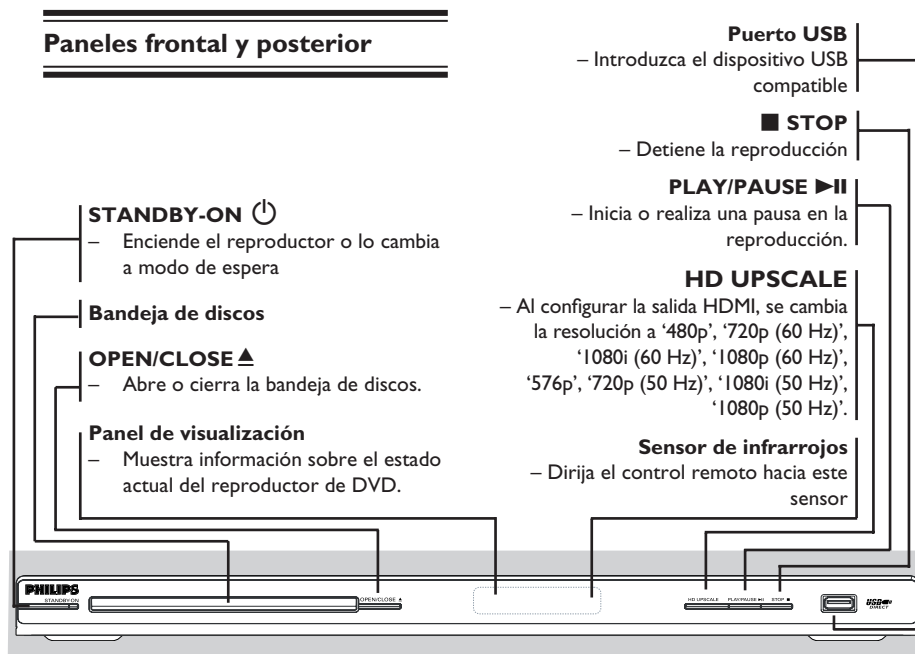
Paneles frontal y posterior

STANDBY-ON ⏻
– Enciende el reproductor o lo cambia a modo de espera

Bandeja de discos

OPEN/CLOSE ≜
– Abre o cierra la bandeja de discos.

Panel de visualización
– Muestra información sobre el estado actual del reproductor de DVD.

Puerto USB
– Introduzca el dispositivo USB compatible

■ STOP
– Detiene la reproducción

PLAY/PAUSE ►II
– Inicia o realiza una pausa en la reproducción.

HD UPSCALE
– Al configurar la salida HDMI, se cambia la resolución a '480p', '720p (60 Hz)', '1080i (60 Hz)', '1080p (60 Hz)', '576p', '720p (50 Hz)', '1080i (50 Hz)', '1080p (50 Hz)'.

Sensor de infrarrojos
– Dirija el control remoto hacia este sensor

PHILIPS
STANDBY-ON
OPEN/CLOSE ≜
HD UPSCALE
PLAY/PAUSE ►II
STOP ■
USB DIRECT